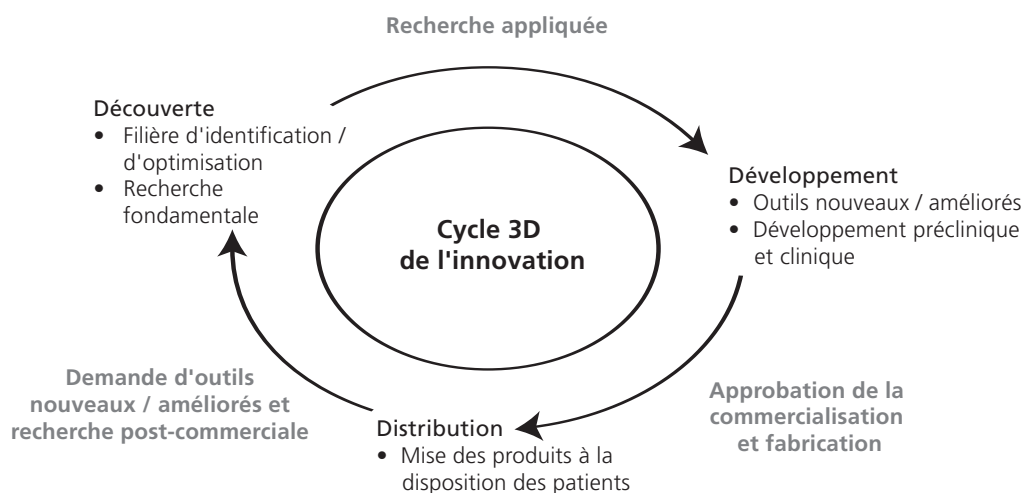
Recherche appliquée

Découverte
• Filière d'identification / d'optimisation
• Recherche fondamentale

Cycle 3D de l'innovation

Développement
• Outils nouveaux / améliorés
• Développement préclinique et clinique

Approbation de la commercialisation et fabrication

Distribution
• Mise des produits à la disposition des patients

Demande d'outils nouveaux / améliorés et recherche post-commerciale